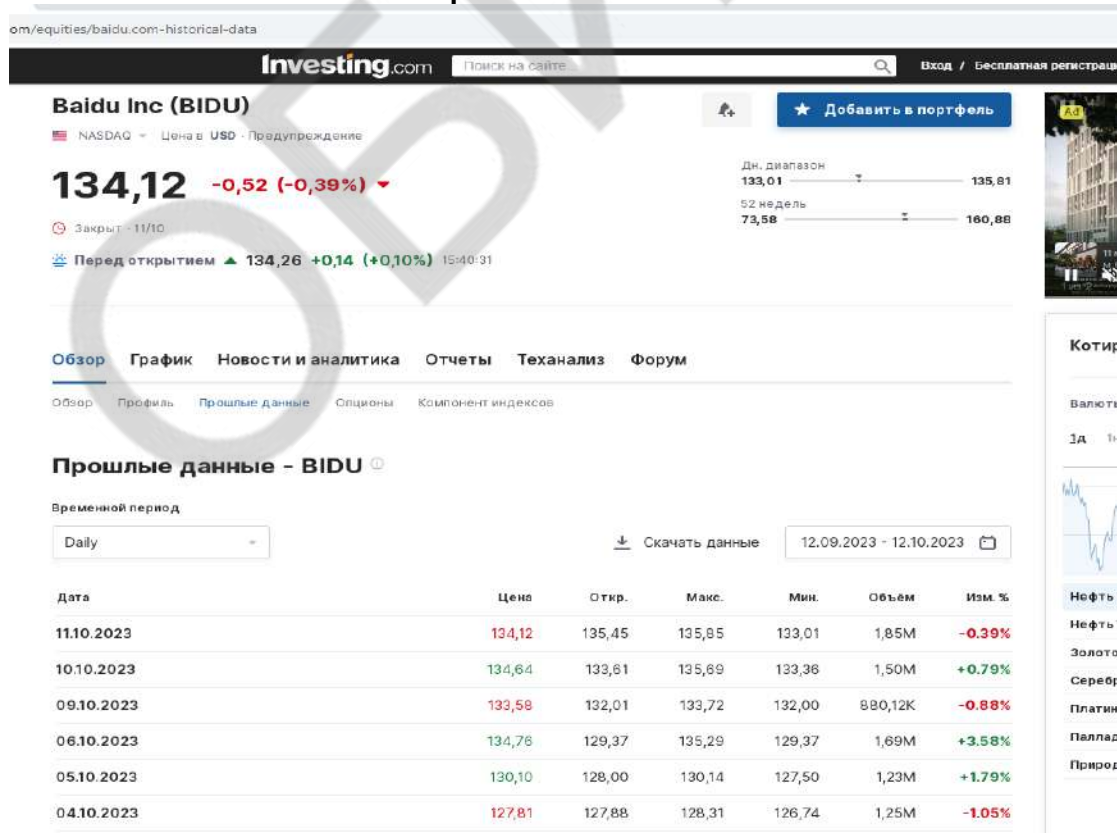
om/equities/baidu.com-historical-data

Investing.com Поиск на сайте Вход / Бесплатная регистрац

Baidu Inc (BIDU)
NASDAQ · Цена в USD · Предупреждение

Добавить в портфель

134,12 -0,52 (-0,39%)

Закрыт · 11/10

Перед открытием 134,26 +0,14 (+0,10%) 15:40:31

Дн. диапазон
133,01 135,81
52 недель
73,58 160,88

Ad

Обзор График Новости и аналитика Отчеты Теханализ Форум

Обзор Профиль Прошлые данные Опционы Компонент индексов

Прошлые данные - BIDU

Временной период
Daily

Скачать данные 12.09.2023 - 12.10.2023

| Дата | Цена | Откр. | Макс. | Мин. | Объём | Изм. % |
|---|---|---|---|---|---|---|
| 11.10.2023 | 134,12 | 135,45 | 135,85 | 133,01 | 1,85M | -0.39% |
| 10.10.2023 | 134,64 | 133,61 | 135,69 | 133,36 | 1,50M | +0.79% |
| 09.10.2023 | 133,58 | 132,01 | 133,72 | 132,00 | 880,12K | -0.88% |
| 06.10.2023 | 134,76 | 129,37 | 135,29 | 129,37 | 1,69M | +3.58% |
| 05.10.2023 | 130,10 | 128,00 | 130,14 | 127,50 | 1,23M | +1.79% |
| 04.10.2023 | 127,81 | 127,88 | 128,31 | 126,74 | 1,25M | -1.05% |

Котир
Валюты
1д 1н
Нефть
Нефть
Золото
Серебр
Платин
Паллад
Природ